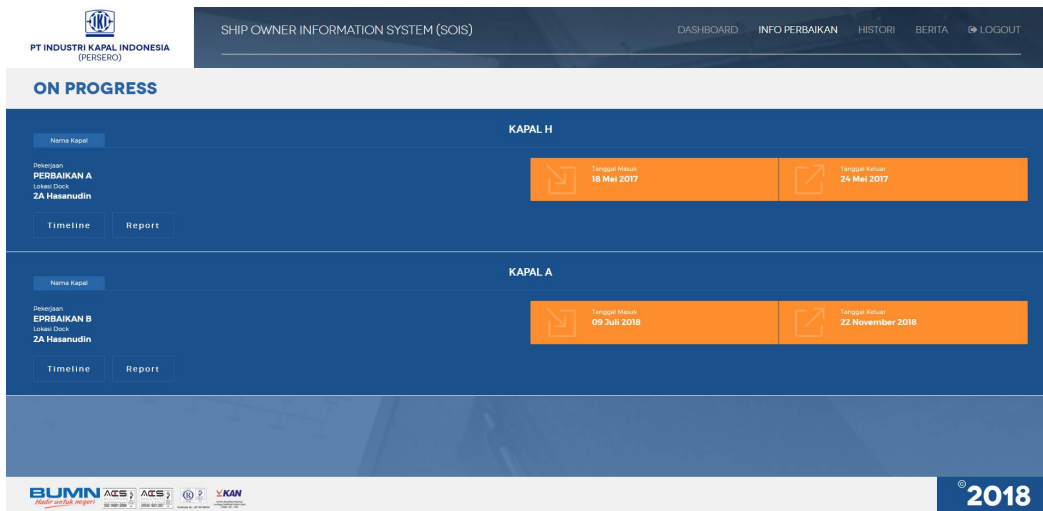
PT INDUSTRI KAPAL INDONESIA (PERSERO)

SHIP OWNER INFORMATION SYSTEM (SOIS)

DASHBOARD INFO PERBAIKAN HISTORI BERITA LOGOUT

ON PROGRESS

Nama Kapal

KAPAL H

Pekerjaan
PERBAIKAN A
Lokasi Dock
2A Hasanudin

Tanggal Masuk
18 Mei 2017

Tanggal Keluar
24 Mei 2017

Timeline Report

Nama Kapal

KAPAL A

Pekerjaan
EPRBAIKAN B
Lokasi Dock
2A Hasanudin

Tanggal Masuk
09 Juli 2018

Tanggal Keluar
22 November 2018

Timeline Report

BUMN Hadir untuk negeri ACS ACS KAN

©2018